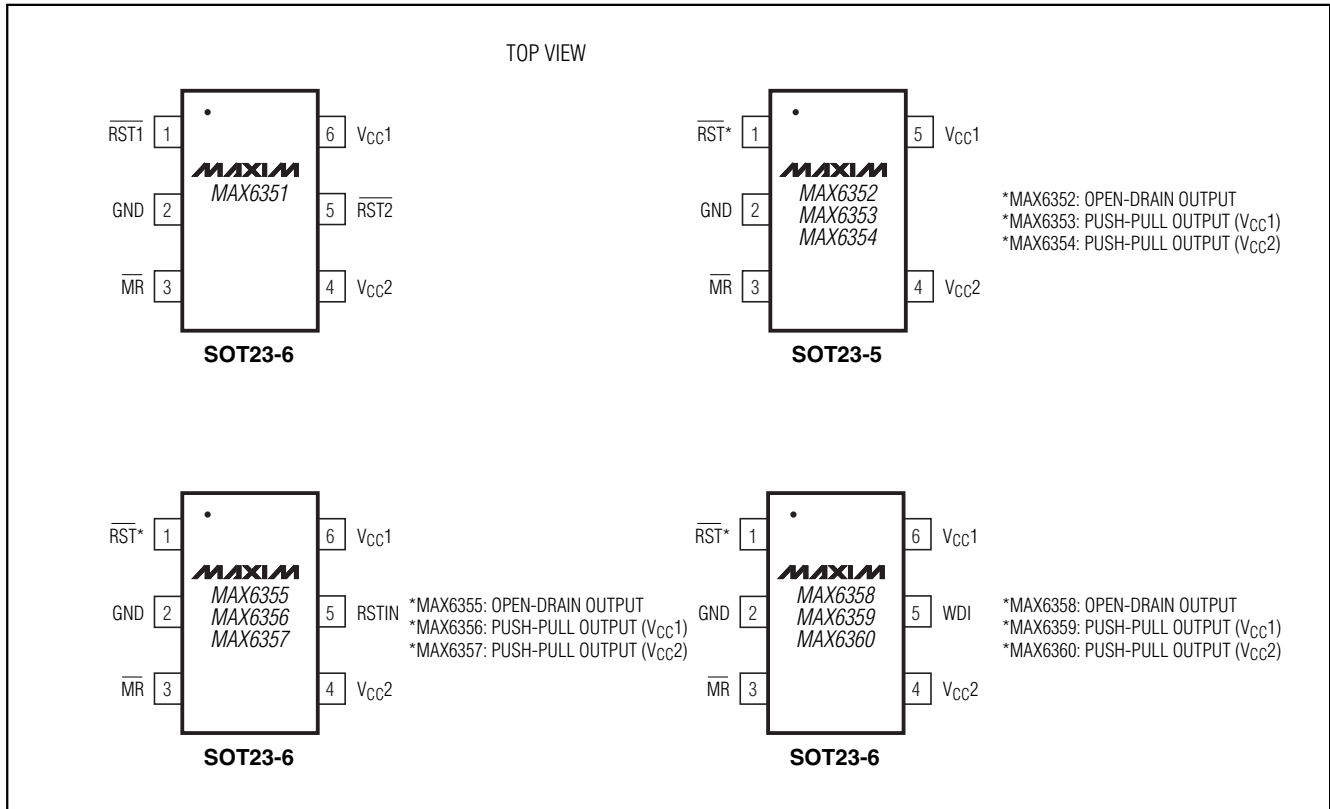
TOP VIEW

$\overline{RST1}$ 1
GND 2
$\overline{MR}$ 3
6 $V_{CC}1$
5 $\overline{RST2}$
4 $V_{CC}2$
MAXIM
MAX6351
SOT23-6

$\overline{RST}$* 1
GND 2
$\overline{MR}$ 3
5 $V_{CC}1$
4 $V_{CC}2$
MAXIM
MAX6352
MAX6353
MAX6354
SOT23-5

*MAX6352: OPEN-DRAIN OUTPUT
*MAX6353: PUSH-PULL OUTPUT ($V_{CC}1$)
*MAX6354: PUSH-PULL OUTPUT ($V_{CC}2$)

$\overline{RST}$* 1
GND 2
$\overline{MR}$ 3
6 $V_{CC}1$
5 RSTIN
4 $V_{CC}2$
MAXIM
MAX6355
MAX6356
MAX6357
SOT23-6

*MAX6355: OPEN-DRAIN OUTPUT
*MAX6356: PUSH-PULL OUTPUT ($V_{CC}1$)
*MAX6357: PUSH-PULL OUTPUT ($V_{CC}2$)

$\overline{RST}$* 1
GND 2
$\overline{MR}$ 3
6 $V_{CC}1$
5 WDI
4 $V_{CC}2$
MAXIM
MAX6358
MAX6359
MAX6360
SOT23-6

*MAX6358: OPEN-DRAIN OUTPUT
*MAX6359: PUSH-PULL OUTPUT ($V_{CC}1$)
*MAX6360: PUSH-PULL OUTPUT ($V_{CC}2$)